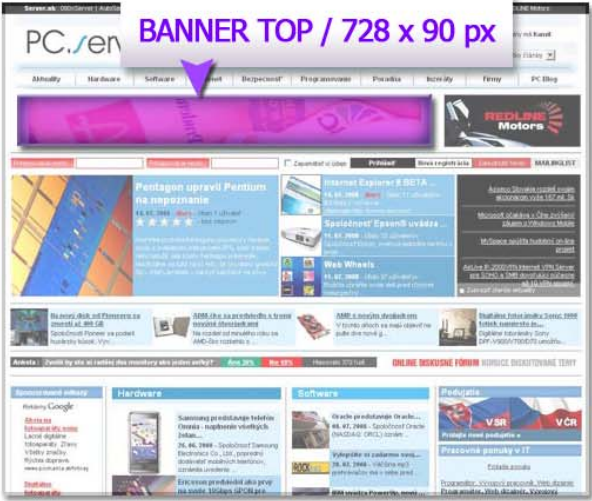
Server.sk | DSD Servet | AutoSe | ONLINE Motors

PC.serv

BANNER TOP / 728 x 90 px

Aktuality | Hardware | Software | Internet | Bezpečnosť | Programovanie | Poradňa | Inzeráty | Firmy | PC Blog

REDLINE Motors

Prihlásiť | Nová registrácia | MAILINGLIST

Pentagon upravil Pentium na nepoznanie

Internet Explorer 8 BETA ...

Spoločnosť Epson uvádza ...

Web Wheels

Nový disk od Pioneeru za menej ako 400 GB

AMD a nový dvojjadrový

Anketa : Zvolili by ste si radšej dva monitory ako jeden väčší? | Áno 38% | Nie 58% | Hlasovalo 372 ľudí

ONLINE DISKUSNÉ FÓRUM

Hardware

Samsung predstavuje telefón Omnia - naplnenie všetkých želaní...

Ericsson predstavil ako prvý na svete 100gbps SPCM pre ...

Software

Oracle predstavuje Oracle...

Vylepšite si zadarmo svoj...

IBM predala PowerPC novej...

Podujatia

VSR | VČR

Pracovné ponuky v IT

Reklamy Google